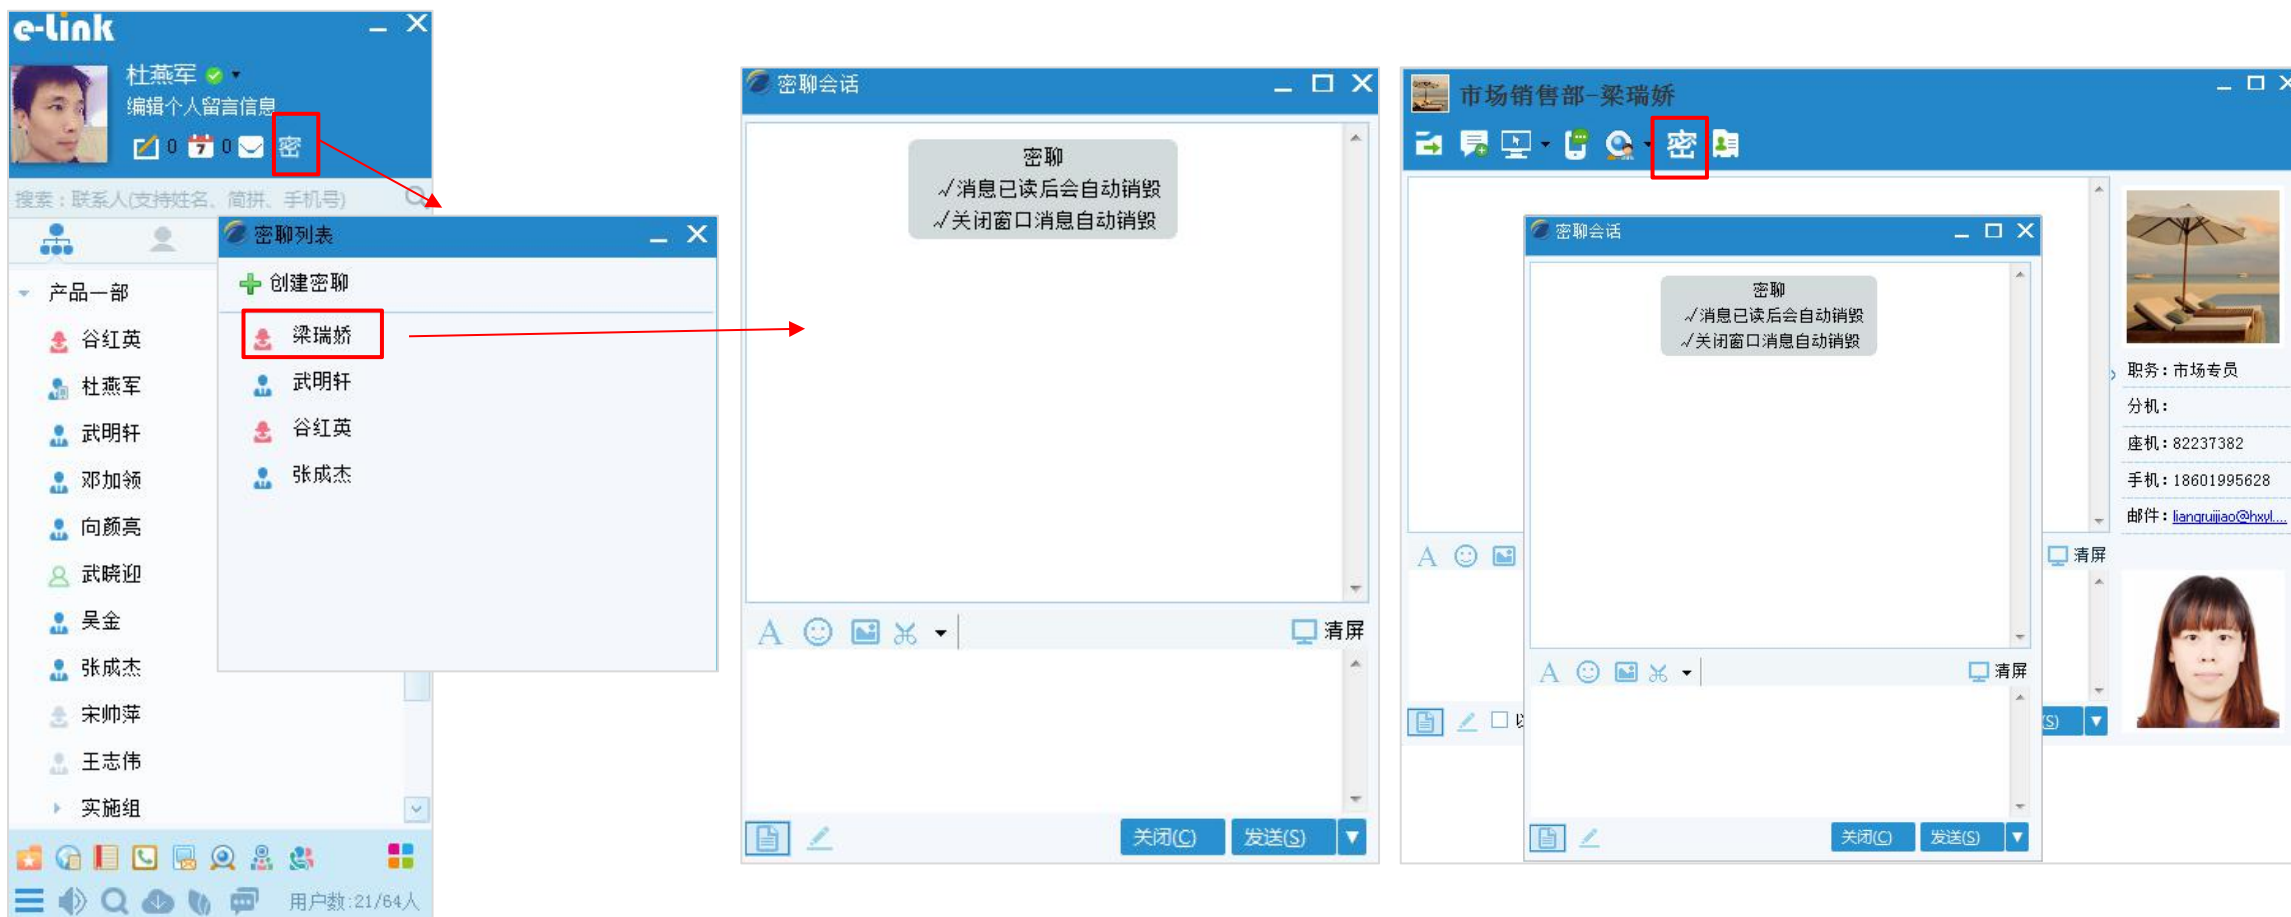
e-link
杜燕军
编辑个人留言信息
0 0 密
搜索：联系人(支持姓名、简拼、手机号)
产品一部
谷红英
杜燕军
武明轩
邓加领
向颜高
武晓迎
吴金
张成杰
宋帅萍
王志伟
实施组
用户数：21/64人

密聊列表
创建密聊
梁瑞娇
武明轩
谷红英
张成杰

密聊会话
密聊
√消息已读后会自动销毁
√关闭窗口消息自动销毁
A
清屏
关闭(C)
发送(S)

市场销售部-梁瑞娇
密
密聊会话
密聊
√消息已读后会自动销毁
√关闭窗口消息自动销毁
清屏
关闭(C)
发送(S)
清屏
职务：市场专员
分机：
座机：82237382
手机：18601995628
邮件：liangruijiao@hxyl....